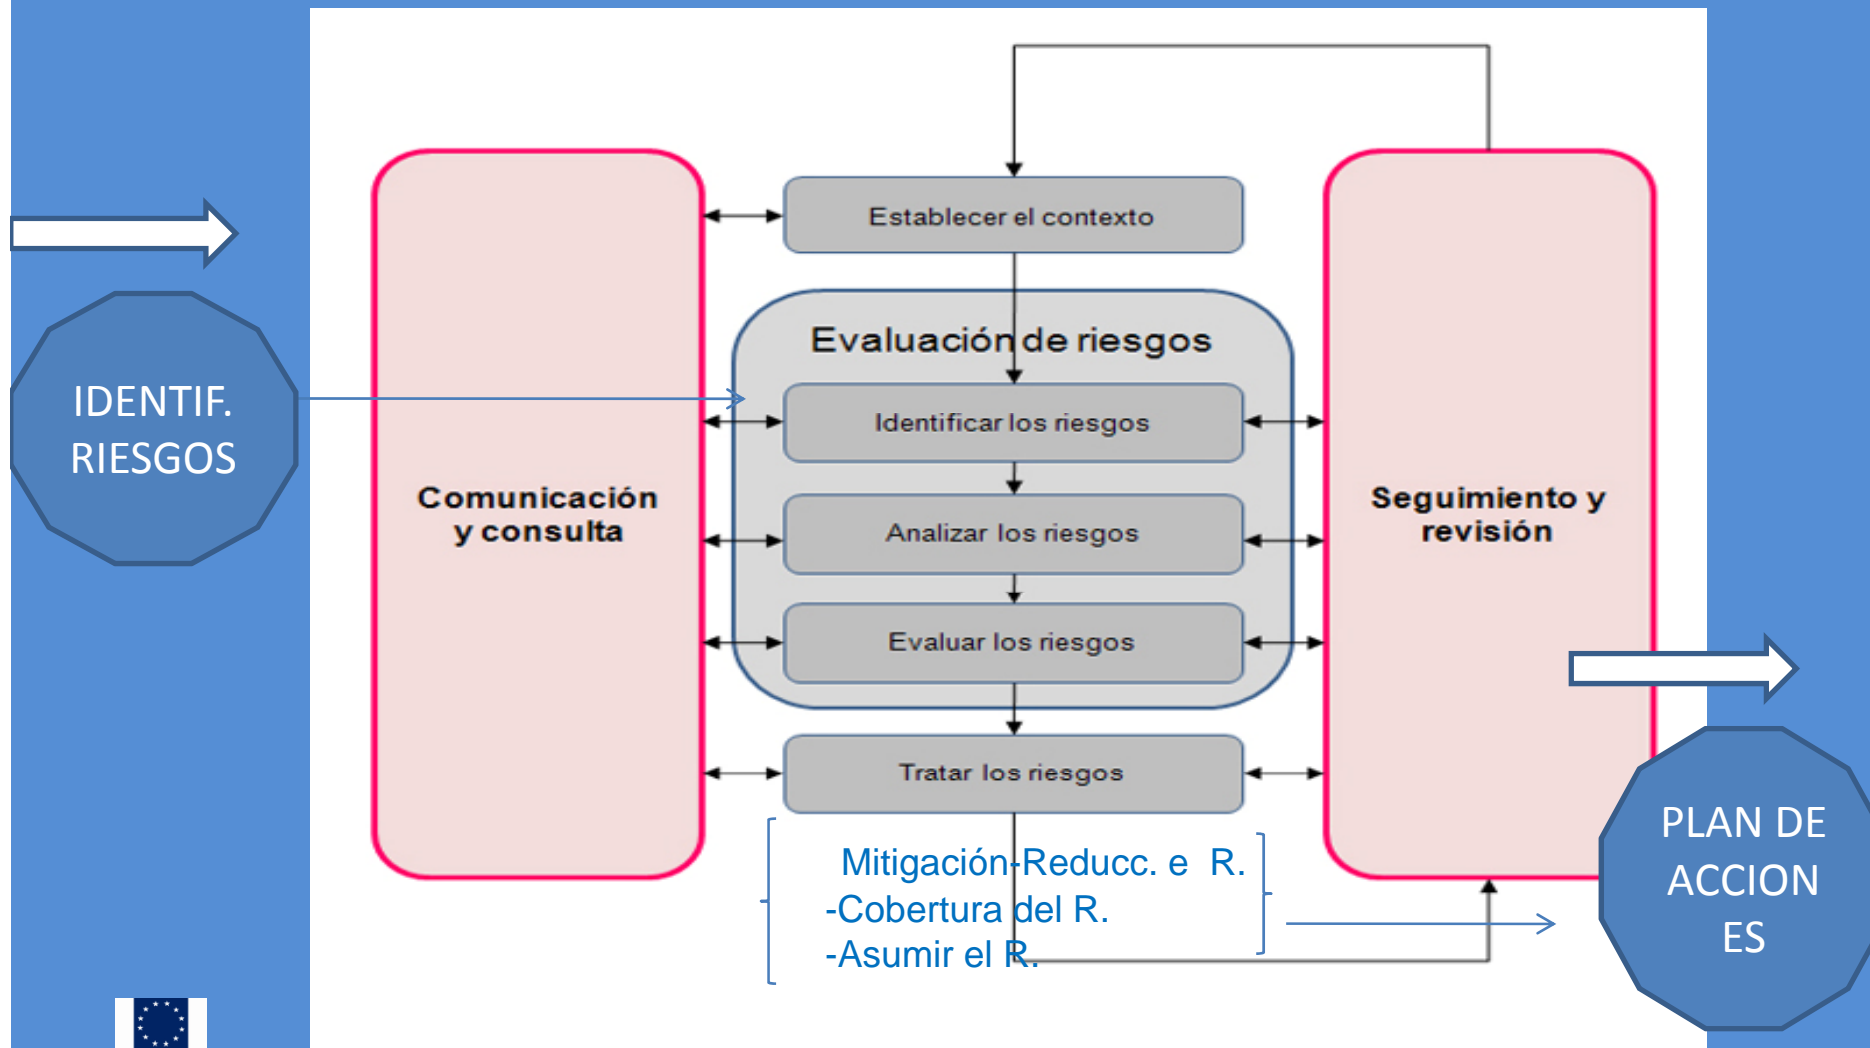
IDENTIF. RIESGOS

Comunicación y consulta

Establecer el contexto

Evaluación de riesgos

Identificar los riesgos

Analizar los riesgos

Evaluar los riesgos

Tratar los riesgos

Seguimiento y revisión

Mitigación-Reducc. e R.
-Cobertura del R.
-Asumir el R.

PLAN DE ACCION ES